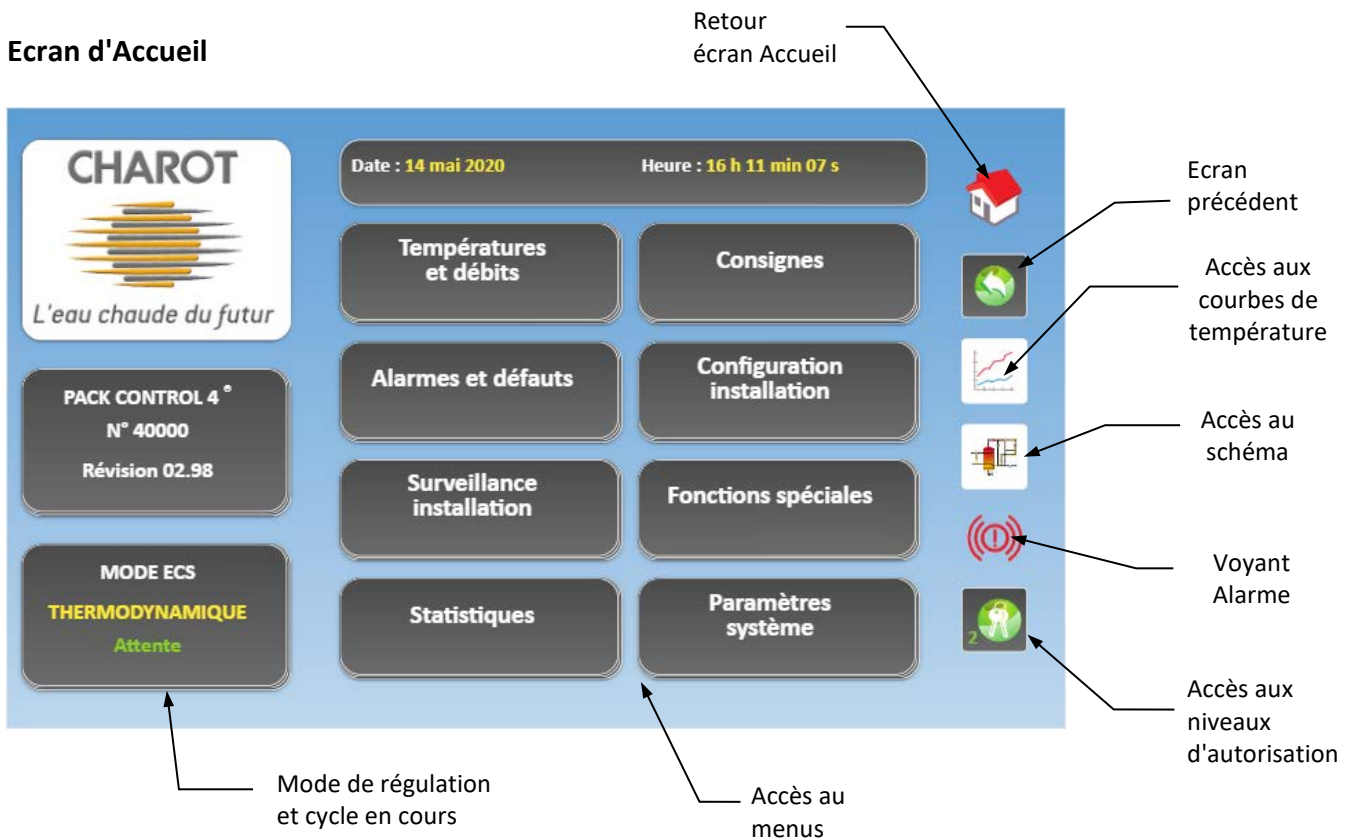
Ecran d'Accueil

Retour écran Accueil

CHAROT
L'eau chaude du futur

Date : 14 mai 2020

Heure : 16 h 11 min 07 s

Températures et débits

Consignes

Alarmes et défauts

Configuration installation

Surveillance installation

Fonctions spéciales

Statistiques

Paramètres système

PACK CONTROL 4 ®
N° 40000
Révision 02.98

MODE ECS
THERMODYNAMIQUE
Attente

2

Ecran précédent

Accès aux courbes de température

Accès au schéma

Voyant Alarme

Accès aux niveaux d'autorisation

Mode de régulation et cycle en cours

Accès au menus